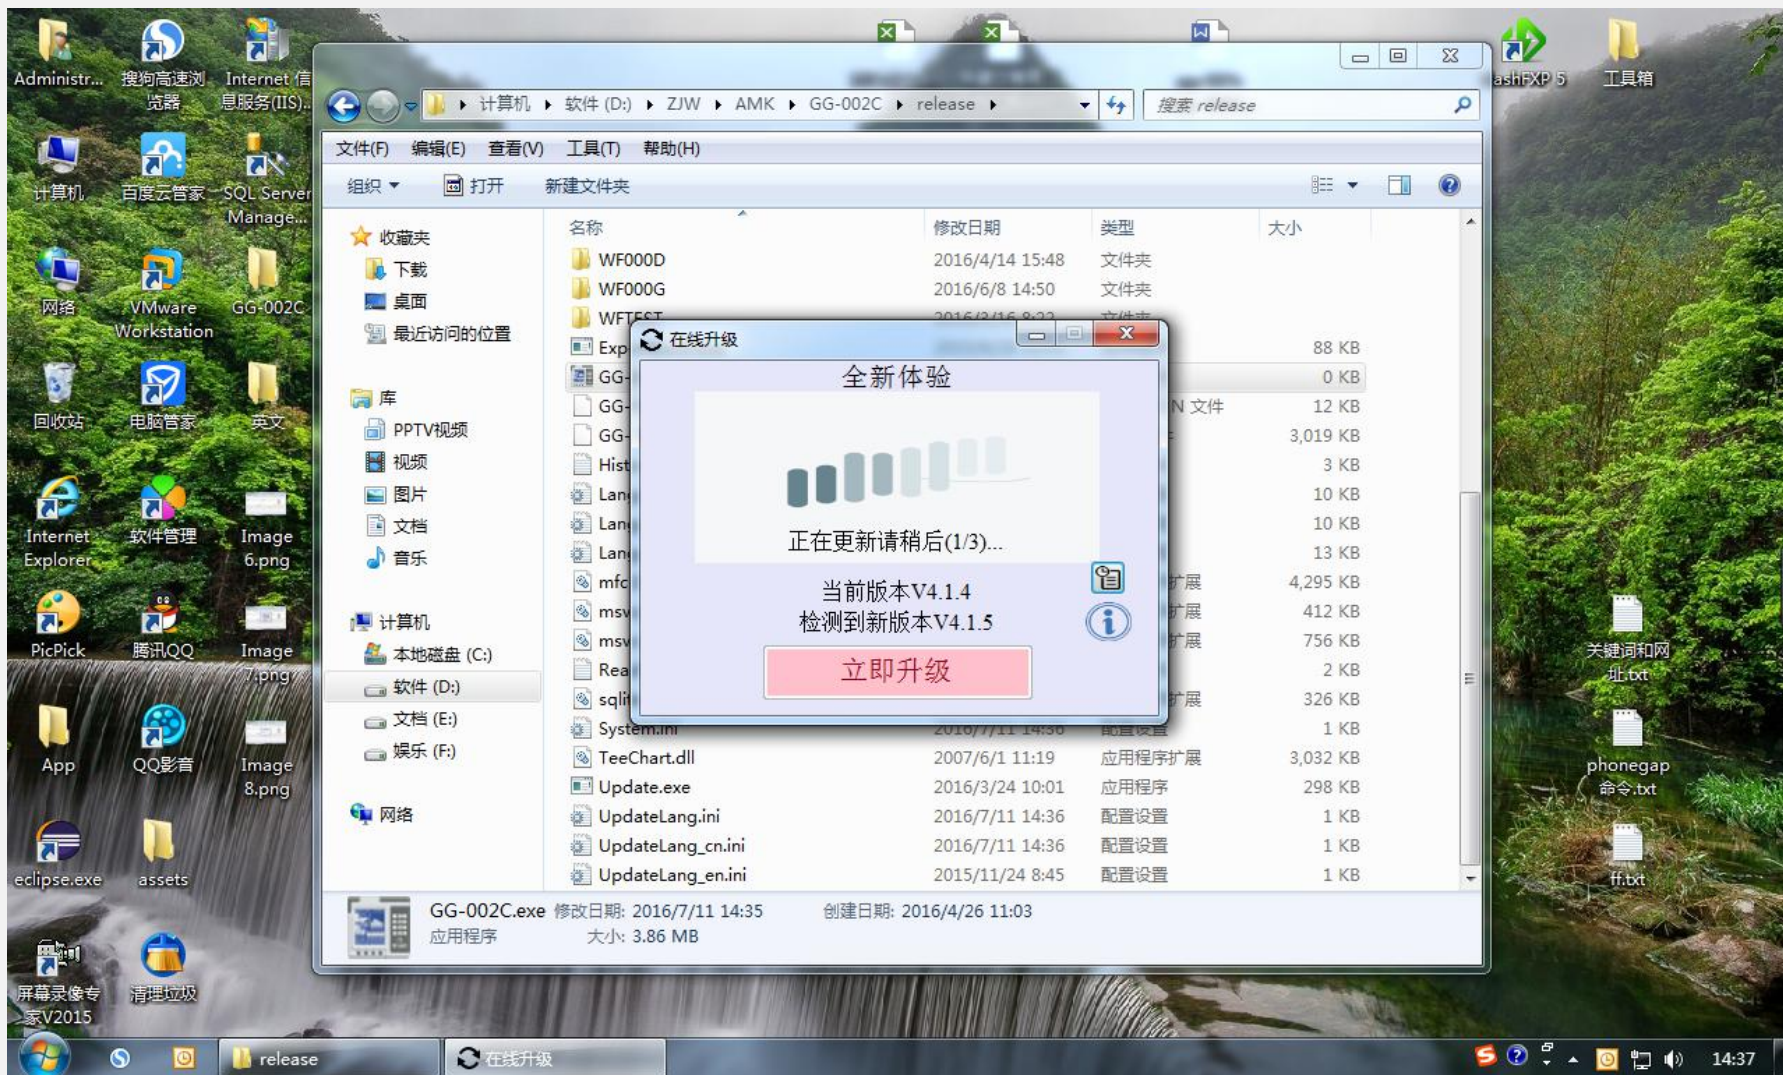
Administr... 搜狗高速浏览器 Internet 信息服务(IIS)...
计算机 百度云管家 SQL Server Manage...
网络 VMware Workstation GG-002C
回收站 电脑管家 英文
Internet Explorer 软件管理 Image 6.png
PicPick 腾讯QQ Image 7.png
App QQ影音 Image 8.png
eclipse.exe assets
屏幕录像专家V2015 清理垃圾

ashFXP 5 工具箱
关键词和网址.txt
phonegap 命令.txt
ff.txt

计算机 ▸ 软件 (D:) ▸ ZJW ▸ AMK ▸ GG-002C ▸ release ▸
搜索 release

文件(F) 编辑(E) 查看(V) 工具(T) 帮助(H)
组织 ▾ 打开 新建文件夹

收藏夹
下载
桌面
最近访问的位置
库
PPTV视频
视频
图片
文档
音乐
计算机
本地磁盘 (C:)
软件 (D:)
文档 (E:)
娱乐 (F:)
网络

| 名称 | 修改日期 | 类型 | 大小 |
|---|---|---|---|
| WF000D | 2016/4/14 15:48 | 文件夹 | |
| WF000G | 2016/6/8 14:50 | 文件夹 | |
| WFTEST | | | |
| Exp | | | 88 KB |
| GG- | | | 0 KB |
| GG- | | N 文件 | 12 KB |
| GG- | | | 3,019 KB |
| Hist | | | 3 KB |
| Lan | | | 10 KB |
| Lan | | | 10 KB |
| Lan | | | 13 KB |
| mfc | | 扩展 | 4,295 KB |
| msv | | 扩展 | 412 KB |
| msv | | 扩展 | 756 KB |
| Rea | | | 2 KB |
| sqli | | 扩展 | 326 KB |
| System.ini | | | 1 KB |
| TeeChart.dll | 2007/6/1 11:19 | 应用程序扩展 | 3,032 KB |
| Update.exe | 2016/3/24 10:01 | 应用程序 | 298 KB |
| UpdateLang.ini | 2016/7/11 14:36 | 配置设置 | 1 KB |
| UpdateLang_cn.ini | 2016/7/11 14:36 | 配置设置 | 1 KB |
| UpdateLang_en.ini | 2015/11/24 8:45 | 配置设置 | 1 KB |

在线升级
全新体验
正在更新请稍后(1/3)...
当前版本V4.1.4
检测到新版本V4.1.5
立即升级

GG-002C.exe 修改日期: 2016/7/11 14:35 创建日期: 2016/4/26 11:03
应用程序 大小: 3.86 MB

release 在线升级 14:37